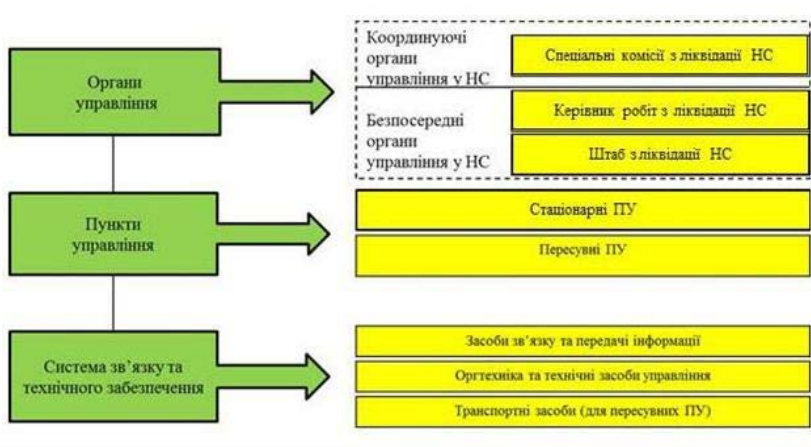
Органи управління

Координуючі органи управління у НС

Спеціальні комісії з ліквідації НС

Безпосередні органи управління у НС

Керівник робіт з ліквідації НС

Штаб з ліквідації НС

Пункти управління

Стаціонарні ПУ

Пересувні ПУ

Система зв'язку та технічного забезпечення

Засоби зв'язку та передачі інформації

Оргтехніка та технічні засоби управління

Транспортні засоби (для пересувних ПУ)